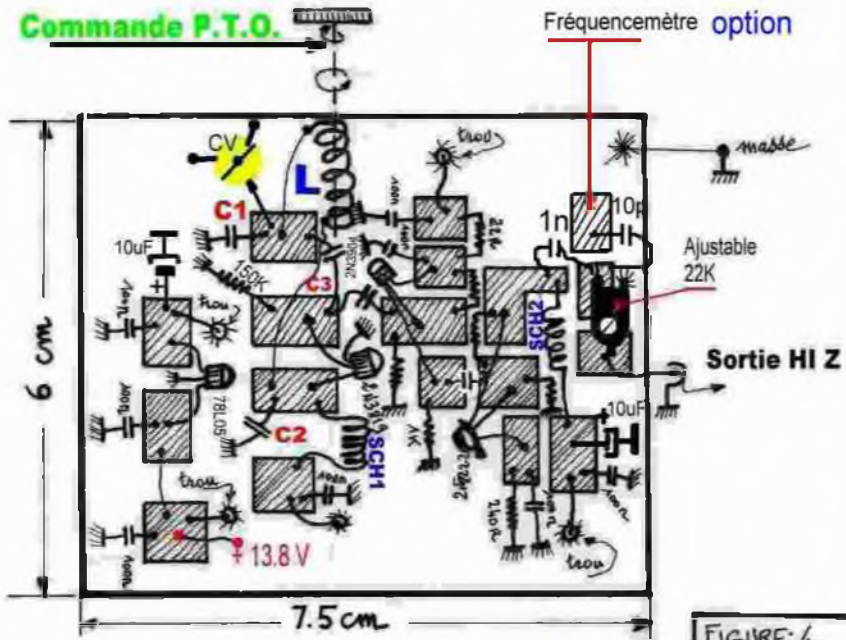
Commande P.T.O.

Fréquencemètre option

CV

L

trou

masse

C1

10uF

150K

C3

2N3904

1n

10p

Ajustable 22K

trou

SCH2

Sortie HI Z

6 cm

78L05

C2

SCH1

10uF

trou

trou

13.8 V

trou

7.5 cm

FIGURE: 4